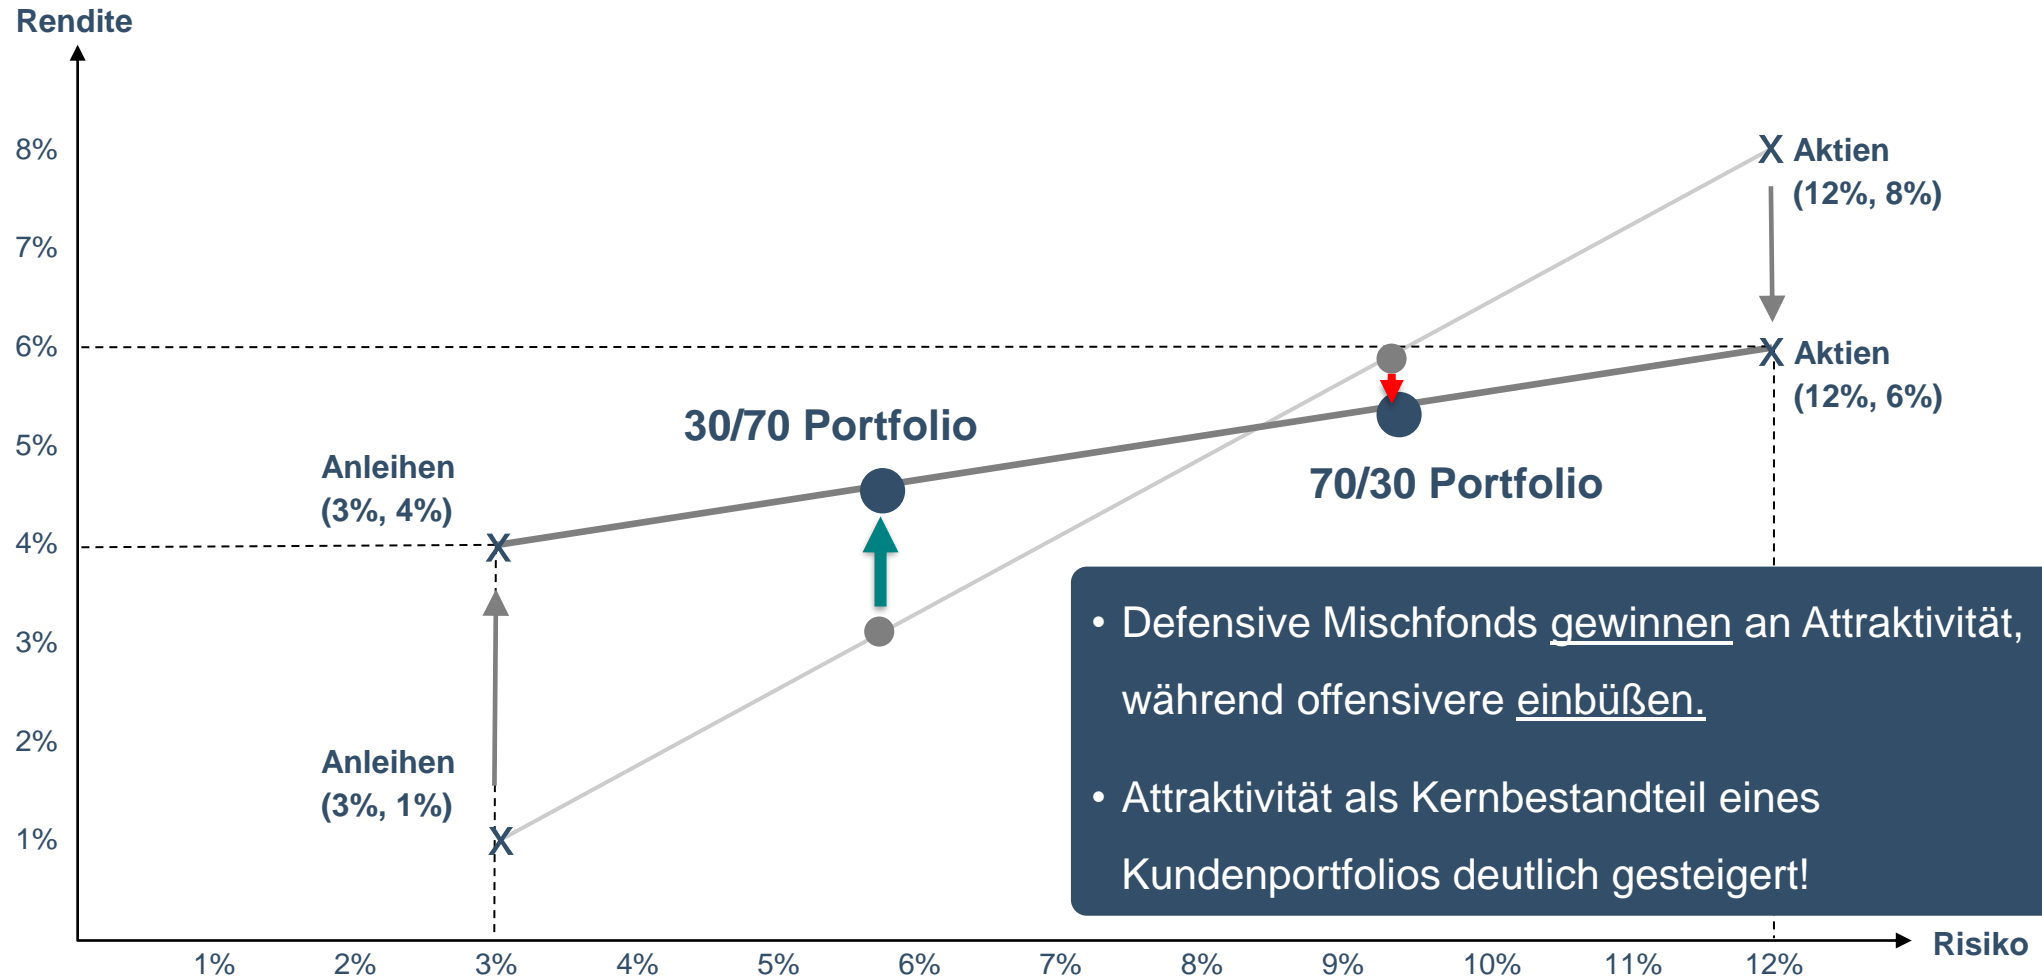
Rendite

8%
7%
6%
5%
4%
3%
2%
1%

X Aktien (12%, 8%)

X Aktien (12%, 6%)

30/70 Portfolio

70/30 Portfolio

Anleihen (3%, 4%)

Anleihen (3%, 1%)

• Defensive Mischfonds gewinnen an Attraktivität, während offensivere einbüßen.

• Attraktivität als Kernbestandteil eines Kundenportfolios deutlich gesteigert!

1% 2% 3% 4% 5% 6% 7% 8% 9% 10% 11% 12%

Risiko